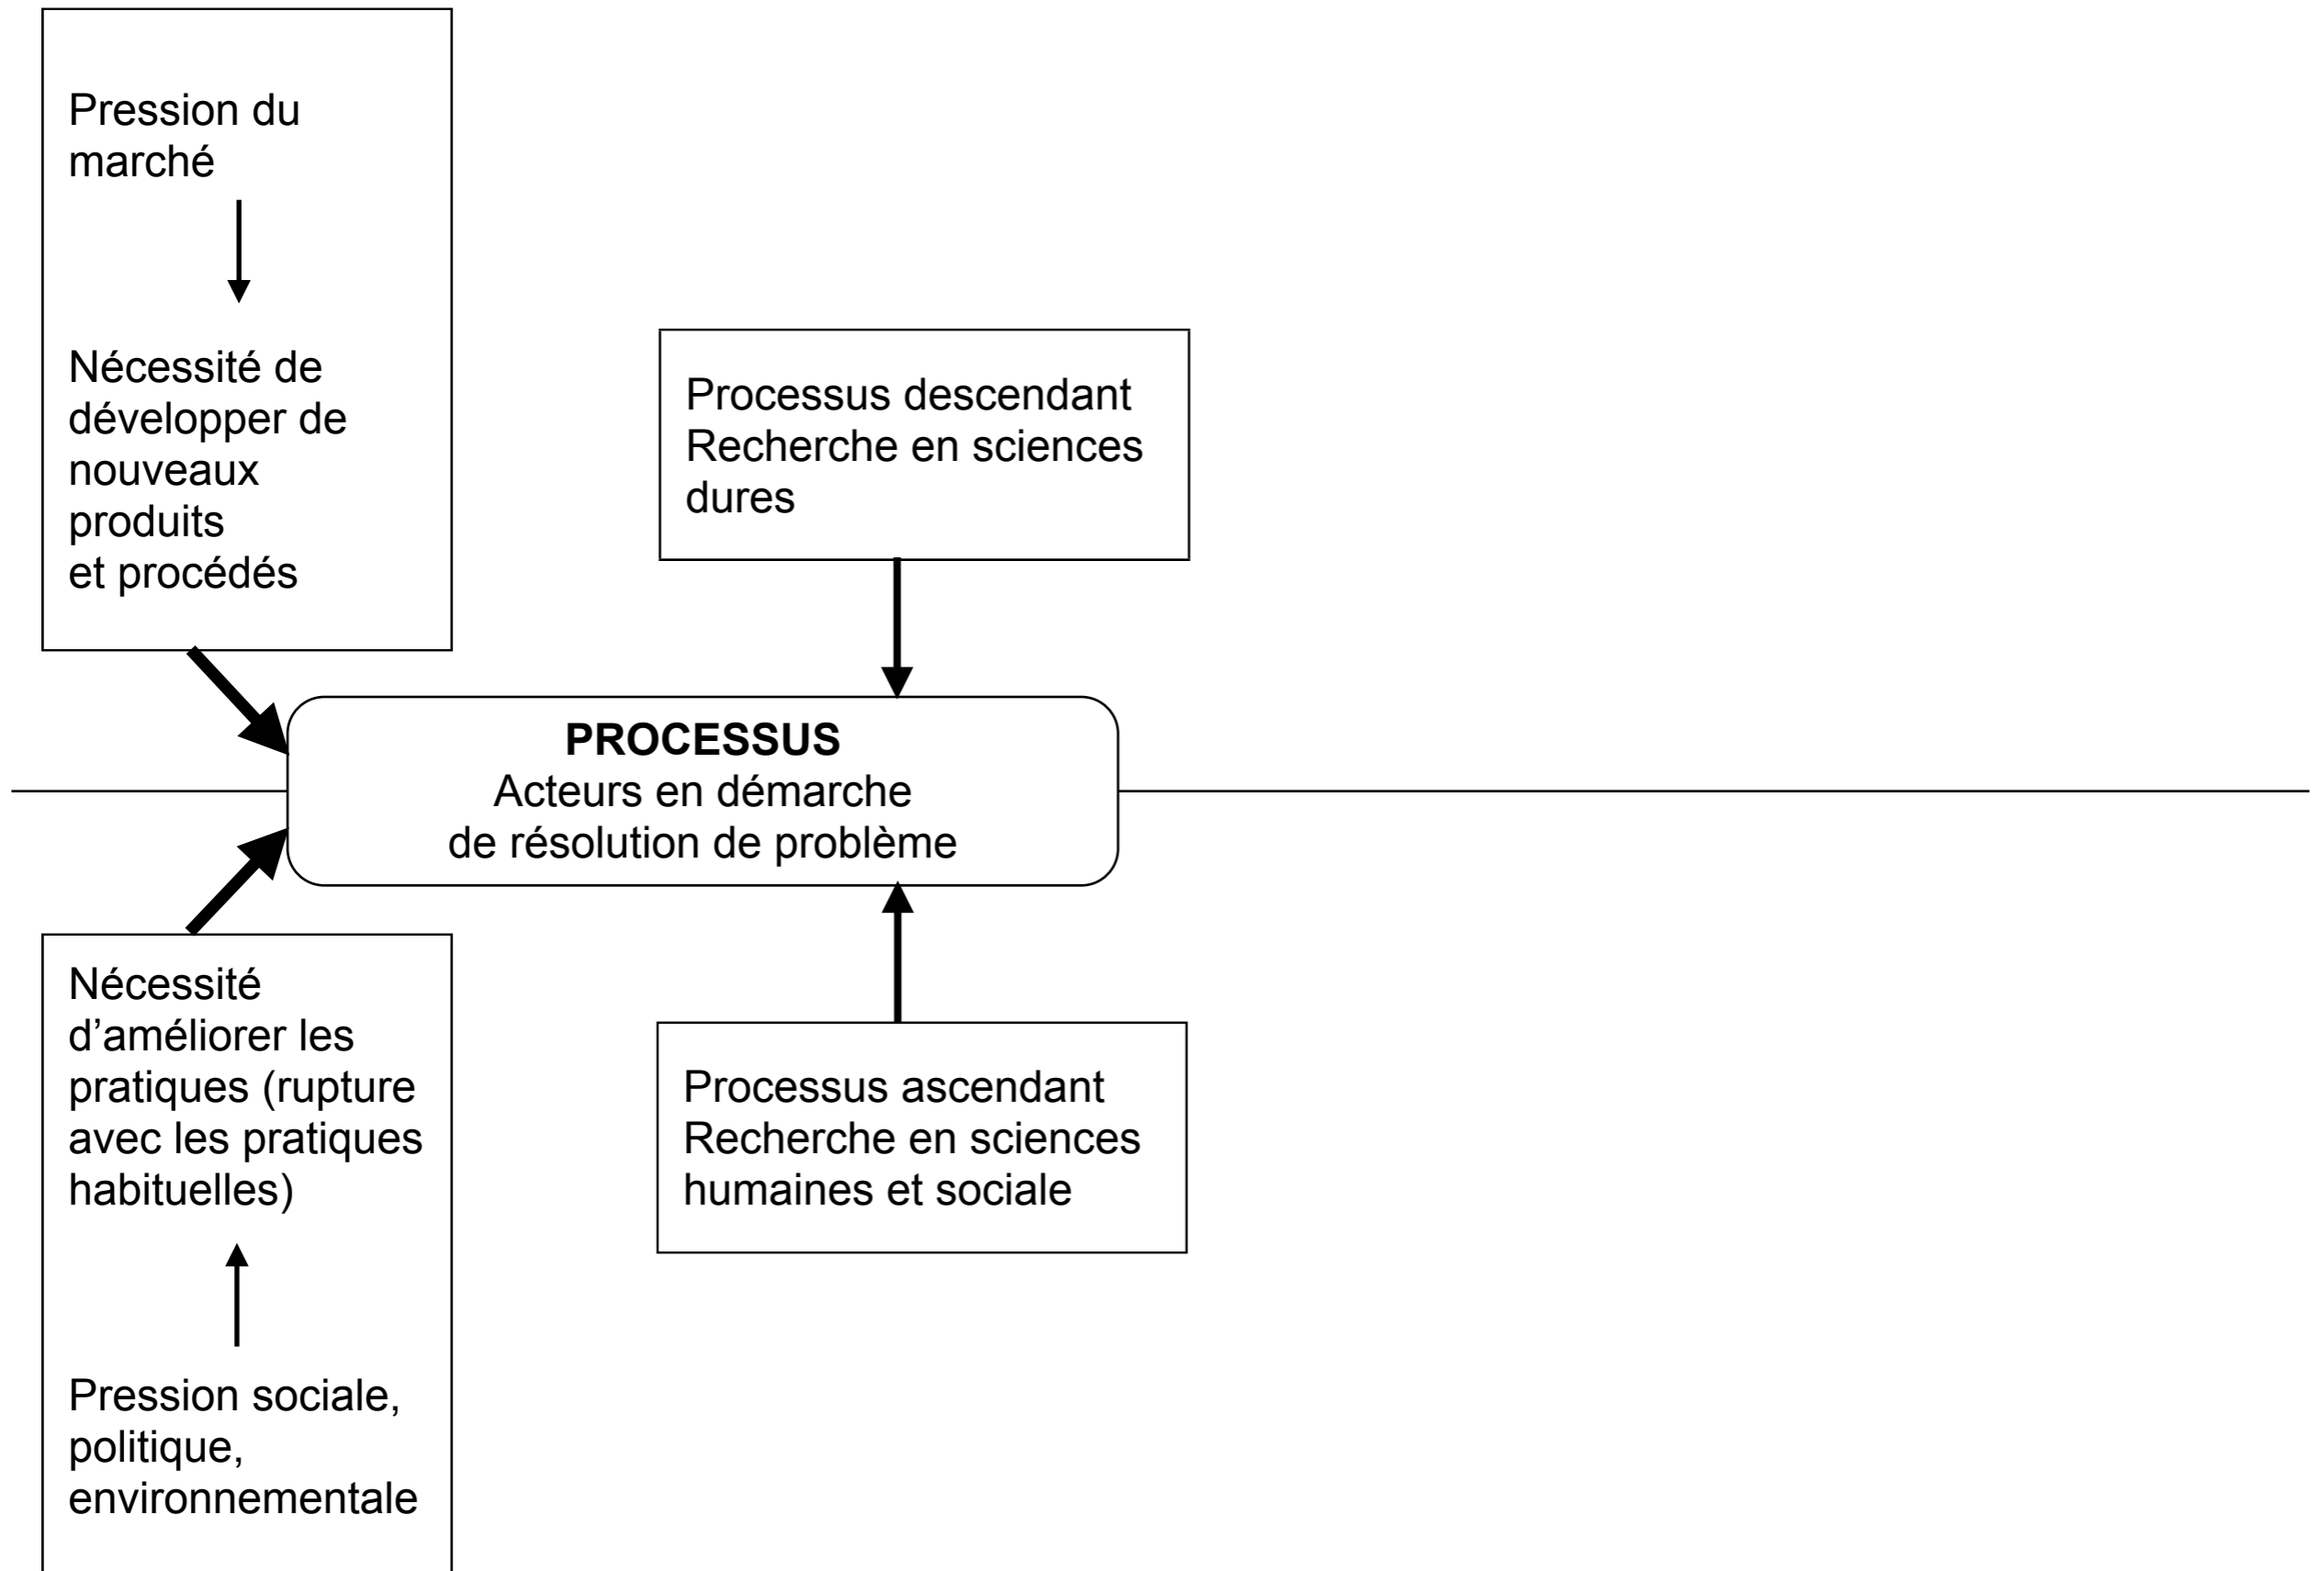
Pression du marché

Nécessité de développer de nouveaux produits et procédés

Processus descendant
Recherche en sciences dures

**PROCESSUS**
Acteurs en démarche de résolution de problème

Nécessité d'améliorer les pratiques (rupture avec les pratiques habituelles)

Pression sociale, politique, environnementale

Processus ascendant
Recherche en sciences humaines et sociale